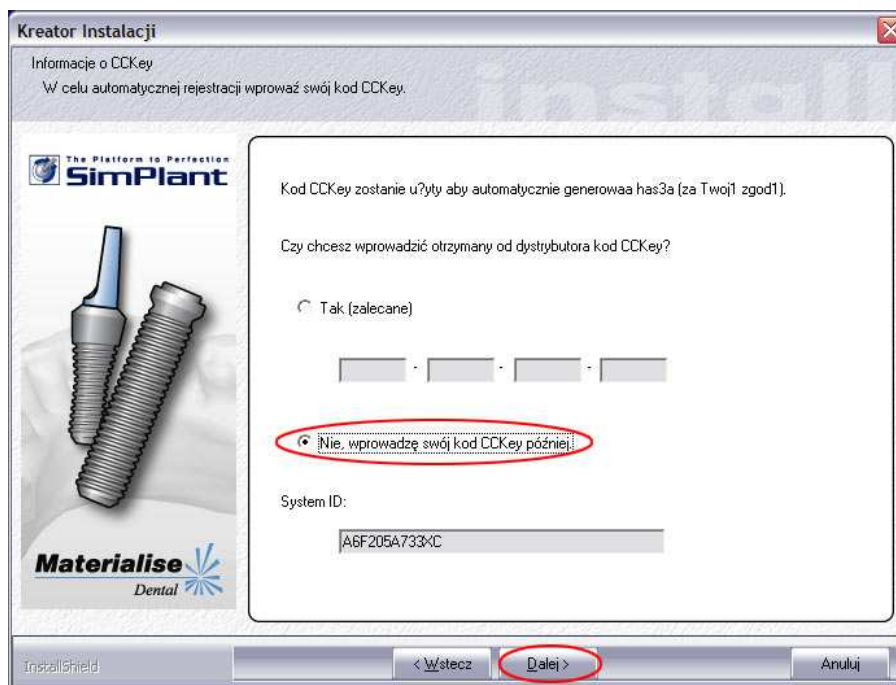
Kreator Instalacji

Informacje o CCKey

W celu automatycznej rejestracji wprowaź swój kod CCKey.

install

The Platform to Perfection
SimPlant

Kod CCKey zostanie u?yty aby automatycznie generowaa has3a (za Twoj1 zgod1).

Czy chcesz wprowadzić otrzymany od dystrybutora kod CCKey?

Tak (zalecane)

Nie, wprowadzę swój kod CCKey później.

System ID:

A6F205A733XC

Materialise
Dental

InstallShield

< Wstecz

Dalej >

Anuluj